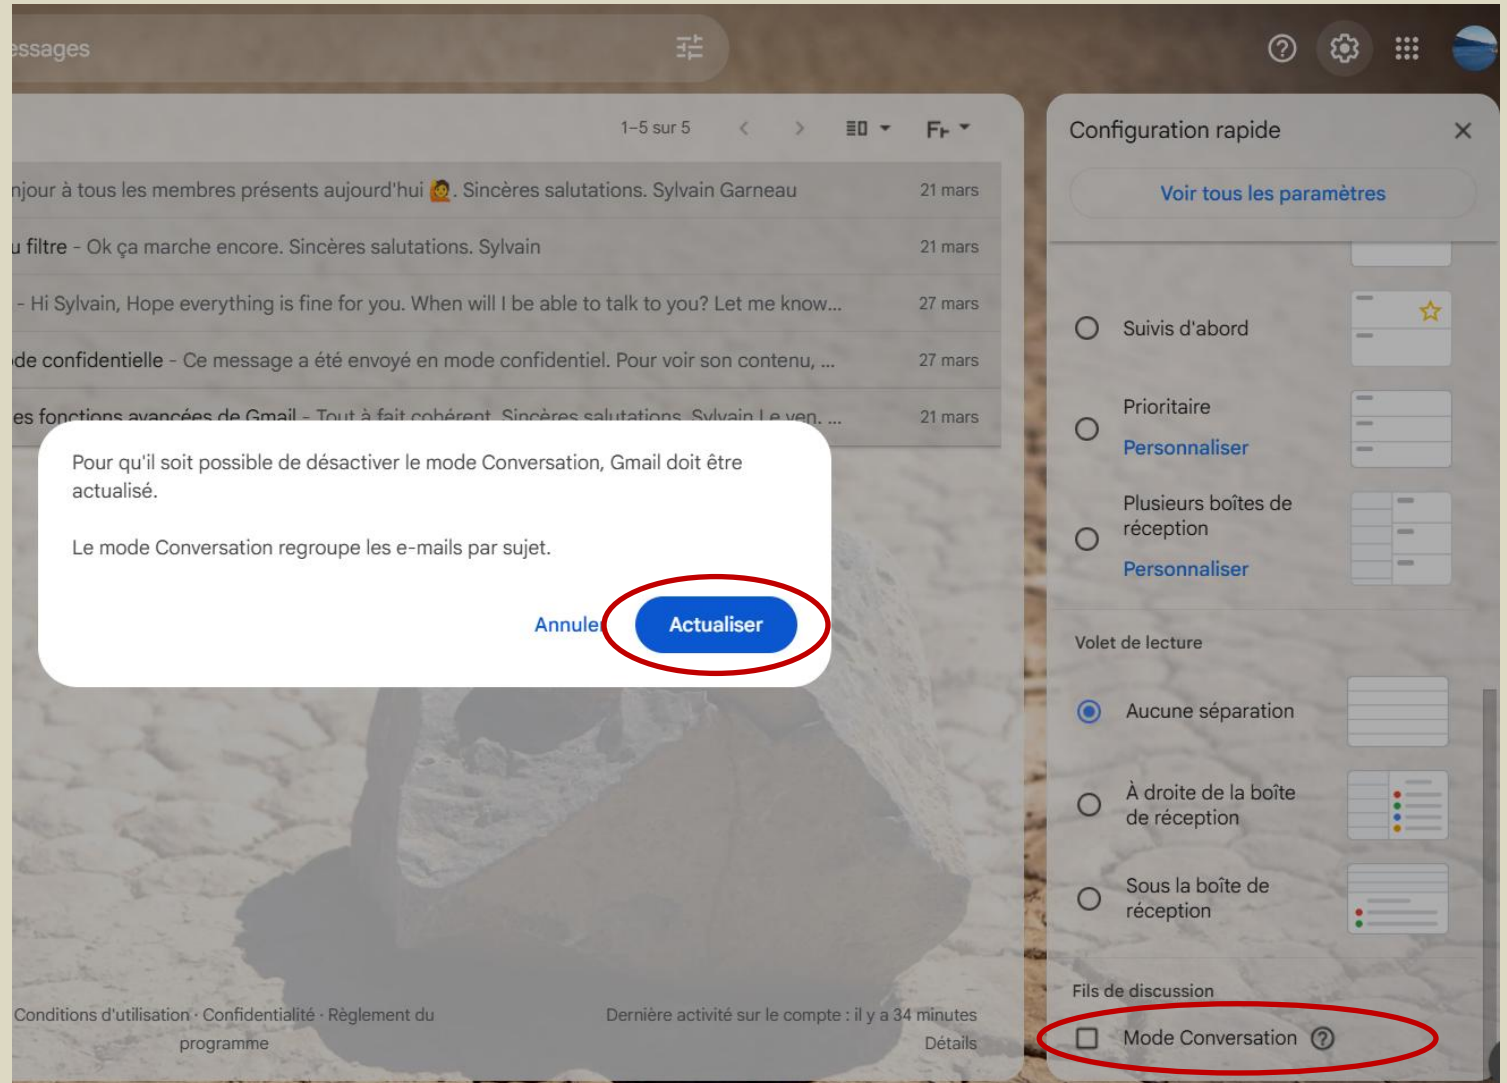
essages

1–5 sur 5

njour à tous les membres présents aujourd'hui 🙋. Sincères salutations. Sylvain Garneau 21 mars

u filtre - Ok ça marche encore. Sincères salutations. Sylvain 21 mars

- Hi Sylvain, Hope everything is fine for you. When will I be able to talk to you? Let me know... 27 mars

de confidentielle - Ce message a été envoyé en mode confidentiel. Pour voir son contenu, ... 27 mars

es fonctions avancées de Gmail - Tout à fait cohérent. Sincères salutations. Sylvain Le ven. ... 21 mars

Pour qu'il soit possible de désactiver le mode Conversation, Gmail doit être actualisé.

Le mode Conversation regroupe les e-mails par sujet.

Annule

Actualiser

Conditions d'utilisation · Confidentialité · Règlement du programme

Dernière activité sur le compte : il y a 34 minutes
Détails

Configuration rapide

Voir tous les paramètres

Suivis d'abord

Prioritaire
Personnaliser

Plusieurs boîtes de réception
Personnaliser

Volet de lecture

Aucune séparation

À droite de la boîte de réception

Sous la boîte de réception

Fils de discussion

Mode Conversation